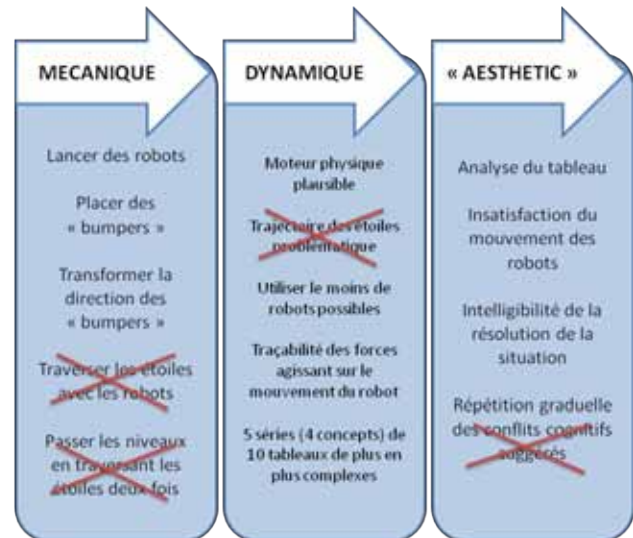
MECANIQUE

Lancer des robots

Placer des « bumpers »

Transformer la direction des « bumpers »

Traverser les étoiles avec les robots

Passer les niveaux en traversant les étoiles deux fois

DYNAMIQUE

Moteur physique plausible

Trajectoire des étoiles problématique

Utiliser le moins de robots possibles

Traçabilité des forces agissant sur le mouvement du robot

5 séries (4 concepts) de 10 tableaux de plus en plus complexes

« AESTHETIC »

Analyse du tableau

Insatisfaction du mouvement des robots

Intelligibilité de la résolution de la situation

Répétition graduelle des conflits cognitifs suggérés